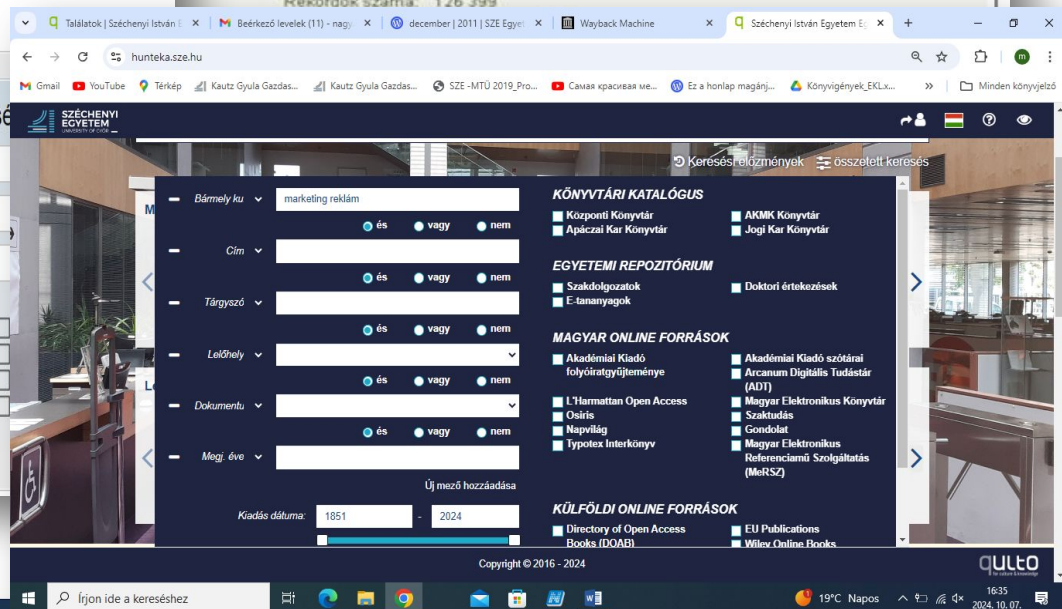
Rekordok száma: 126 399

Találatok | Széchenyi István E ×
Beérkező levelek (11) - nagy ×
december | 2011 | SZE Egyet ×
Wayback Machine ×
Széchenyi István Egyetem E ×
+

hunteka.sze.hu

Gmail YouTube Térkép Kautz Gyula Gazdas... Kautz Gyula Gazdas... SZE -MTÜ 2019_Pro... Самая красивая ме... Ez a honlap magánj... Könyvigények_EKLx... » Minden könyvjelző

SZÉCHENYI EGYETEM UNIVERSITY OF GYŐR

Keresési előzmények
Összetett keresés

Bármely ku
marketing reklám
és vagy nem
Cím
és vagy nem
Tárgyszó
és vagy nem
Lelőhely
és vagy nem
Dokumentu
és vagy nem
Megj. éve
Új mező hozzáadása
Kiadás dátuma: 1851 - 2024

KÖNYVTÁRI KATALÓGUS
Központi Könyvtár
AKMK Könyvtár
Apáczai Kar Könyvtár
Jogi Kar Könyvtár

EGYETEMI REPOZITÓRIUM
Szakdolgozatok
Doktori értekezések
E-tananyagok

MAGYAR ONLINE FORRÁSOK
Akadémiai Kiadó folyóiratgyűjteménye
Akadémiai Kiadó szótárai
Arcanum Digitális Tudástár (ADT)
L'Harmattan Open Access
Magyar Elektronikus Könyvtár
Osiris
Szaktudás
Napvilág
Gondolat
Typotex Interkönyv
Magyar Elektronikus Referenciamű Szolgáltatás (MeRSZ)

KÜLFÖLDI ONLINE FORRÁSOK
Directory of Open Access Books (DOAB)
EU Publications
Wiley Online Books

Copyright © 2016 - 2024

qulto

Írjon ide a kereséshez
19°C Napos
16:35
2024. 10. 07.